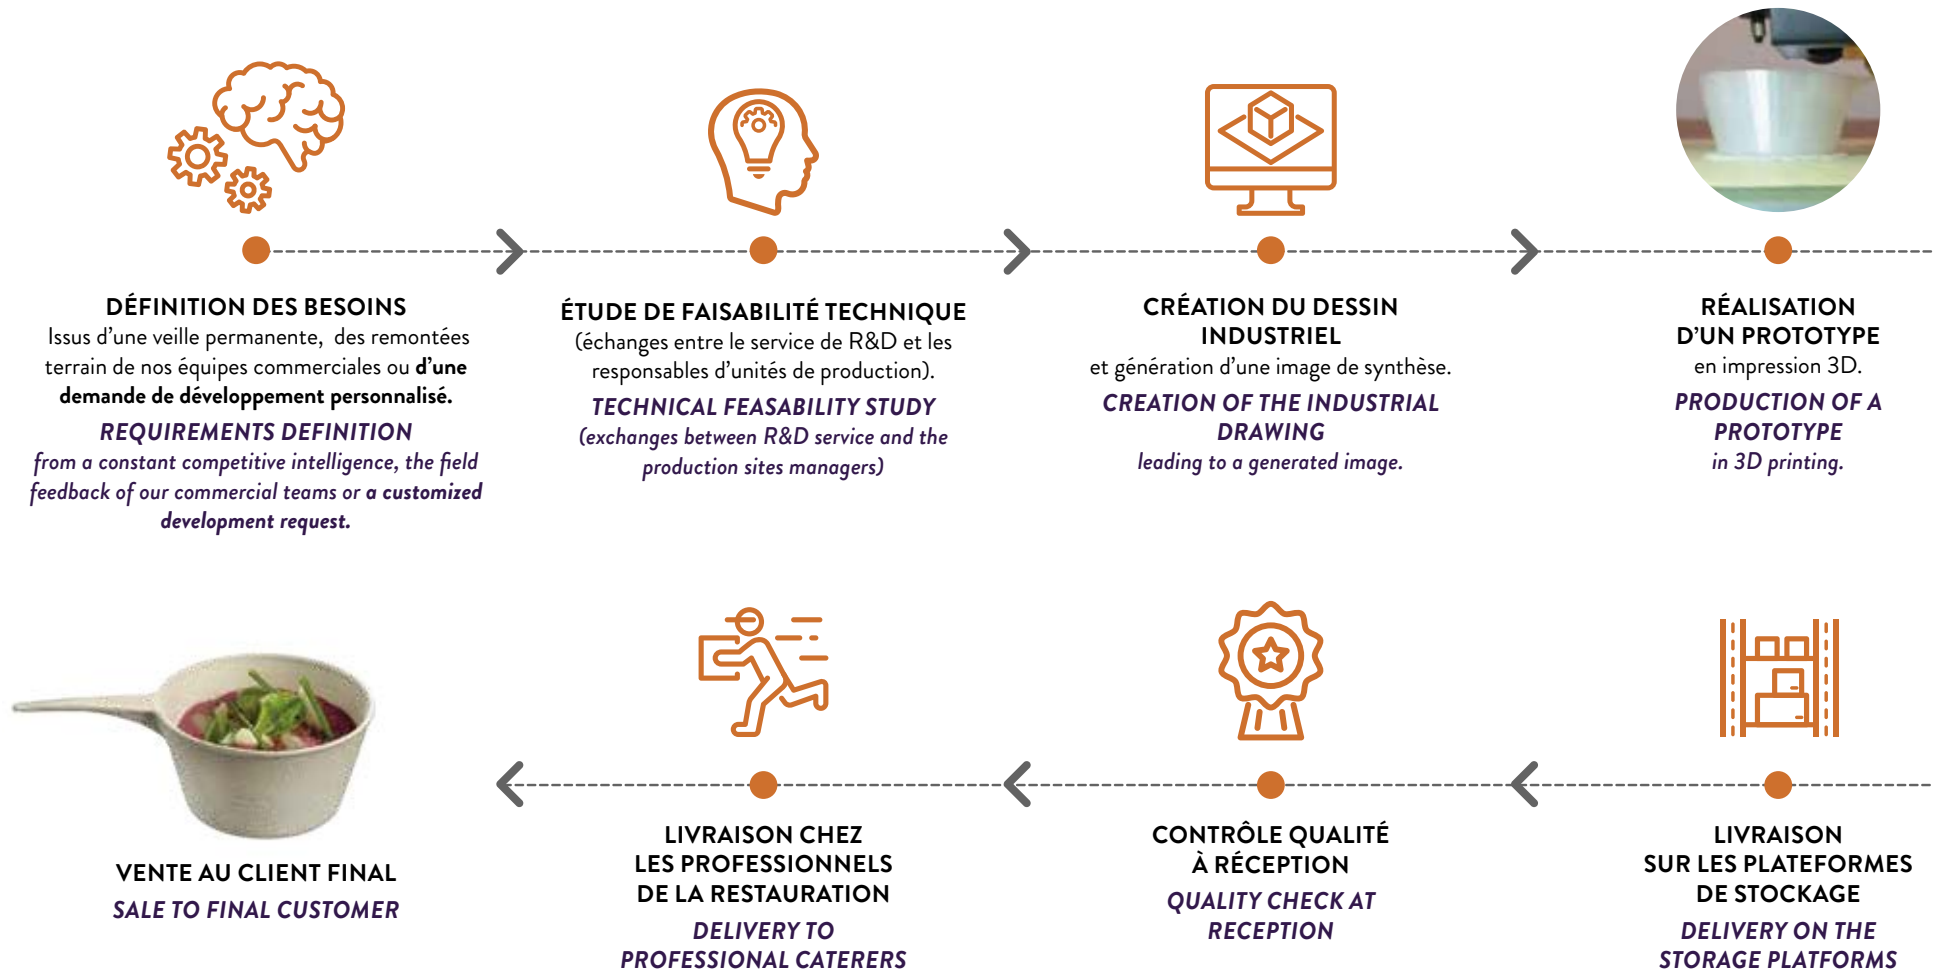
DÉFINITION DES BESOINS
Issus d'une veille permanente, des remontées terrain de nos équipes commerciales ou **d'une demande de développement personnalisé.**
REQUIREMENTS DEFINITION
from a constant competitive intelligence, the field feedback of our commercial teams or **a customized development request.**

ÉTUDE DE FAISABILITÉ TECHNIQUE
(échanges entre le service de R&D et les responsables d'unités de production).
TECHNICAL FEASABILITY STUDY
(exchanges between R&D service and the production sites managers)

CRÉATION DU DESSIN INDUSTRIEL
et génération d'une image de synthèse.
CREATION OF THE INDUSTRIAL DRAWING
leading to a generated image.

RÉALISATION D'UN PROTOTYPE
en impression 3D.
PRODUCTION OF A PROTOTYPE
in 3D printing.

LIVRAISON SUR LES PLATEFORMES DE STOCKAGE
DELIVERY ON THE STORAGE PLATFORMS

CONTRÔLE QUALITÉ À RÉCEPTION
QUALITY CHECK AT RECEPTION

LIVRAISON CHEZ LES PROFESSIONNELS DE LA RESTAURATION
DELIVERY TO PROFESSIONAL CATERERS

VENTE AU CLIENT FINAL
SALE TO FINAL CUSTOMER